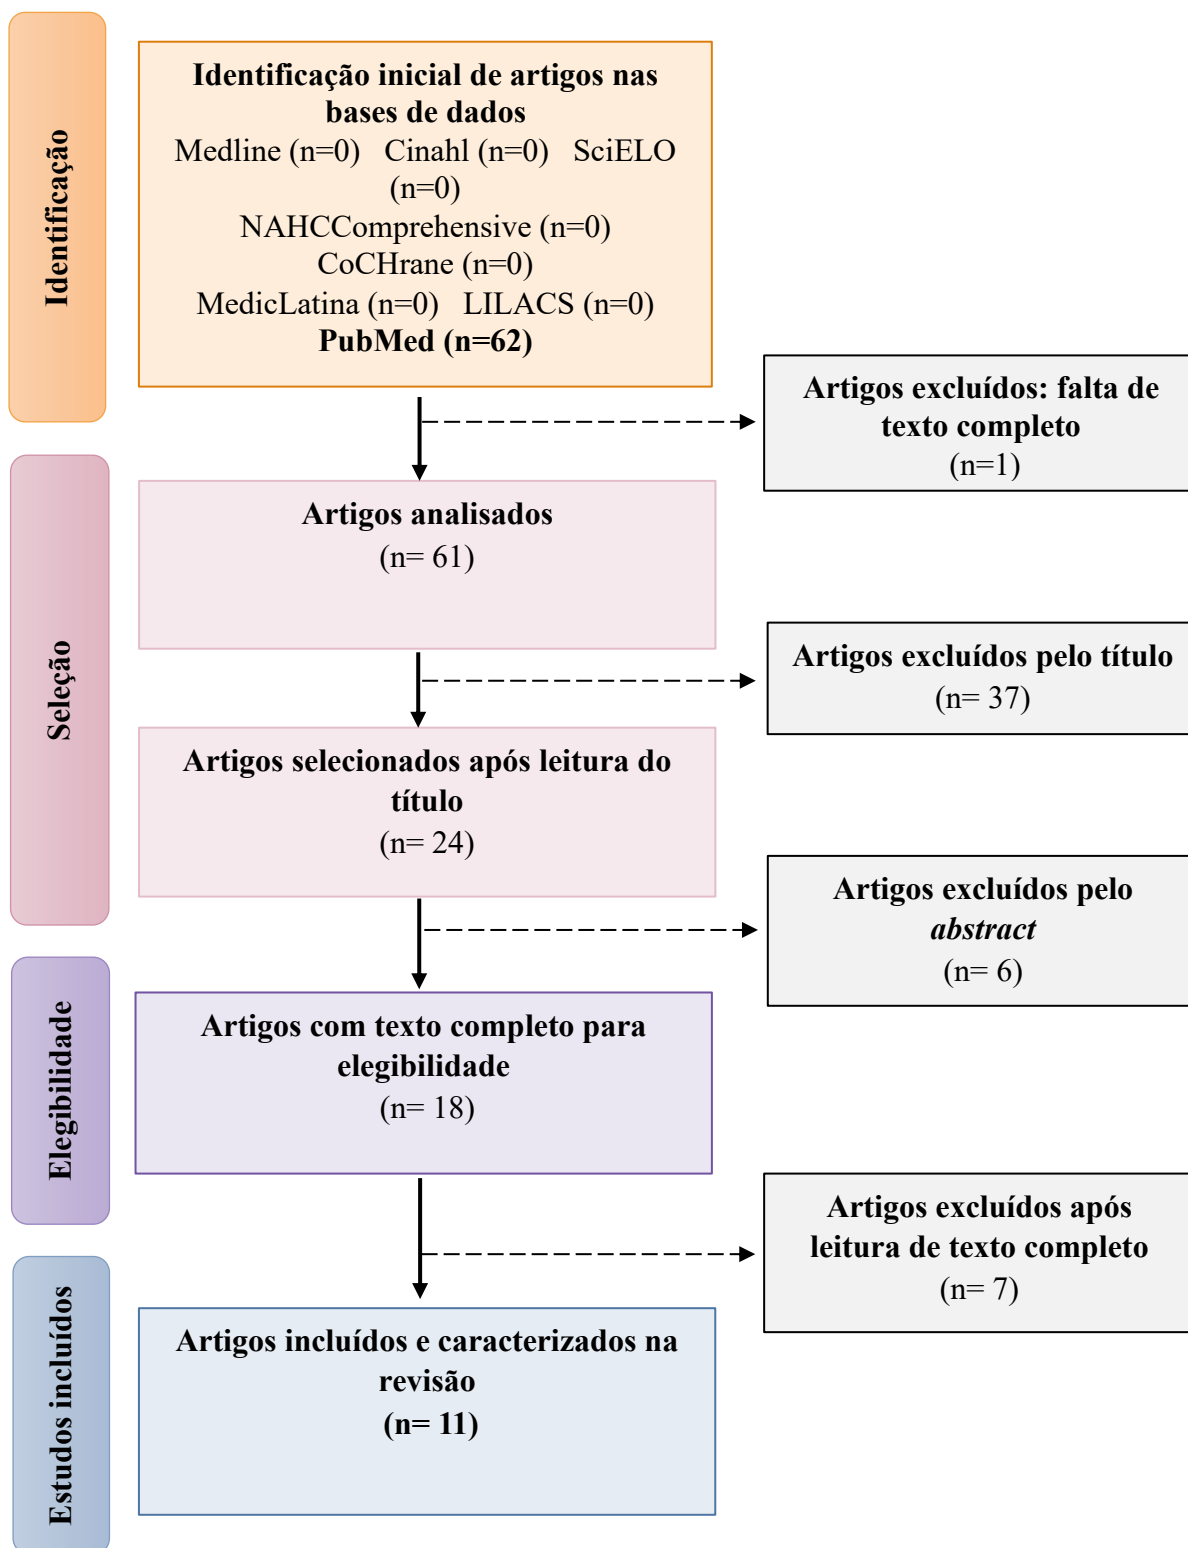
Identificação

Identificação inicial de artigos nas bases de dados
Medline (n=0) Cinahl (n=0) SciELO (n=0)
NAHCComprehensive (n=0)
CoCHrane (n=0)
MedicLatina (n=0) LILACS (n=0)
PubMed (n=62)

Artigos excluídos: falta de texto completo
(n=1)

Seleção

Artigos analisados
(n= 61)

Artigos excluídos pelo título
(n= 37)

Artigos selecionados após leitura do título
(n= 24)

Artigos excluídos pelo *abstract*
(n= 6)

Elegibilidade

Artigos com texto completo para elegibilidade
(n= 18)

Artigos excluídos após leitura de texto completo
(n= 7)

Estudos incluídos

Artigos incluídos e caracterizados na revisão
(n= 11)